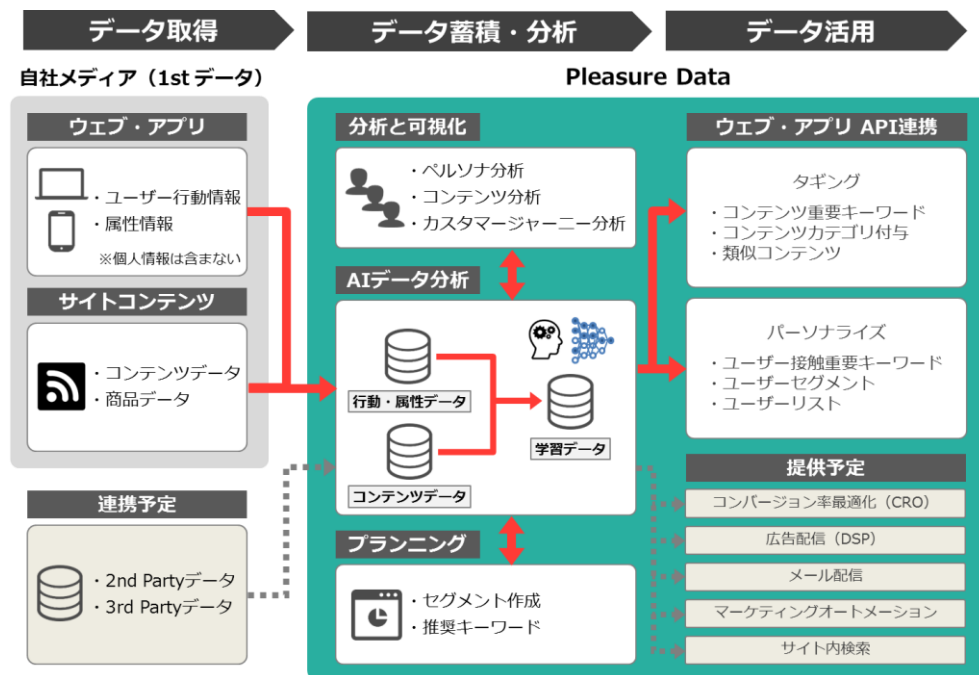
データ取得

データ蓄積・分析

データ活用

自社メディア（1st データ）

Pleasure Data

ウェブ・アプリ

・ユーザー行動情報
・属性情報
※個人情報は含まない

サイトコンテンツ

・コンテンツデータ
・商品データ

連携予定

・2nd Partyデータ
・3rd Partyデータ

分析と可視化

・ペルソナ分析
・コンテンツ分析
・カスタマージャーニー分析

AIデータ分析

行動・属性データ

コンテンツデータ

学習データ

プランニング

・セグメント作成
・推奨キーワード

ウェブ・アプリ API連携

タギング
・コンテンツ重要キーワード
・コンテンツカテゴリ付与
・類似コンテンツ

パーソナライズ
・ユーザー接触重要キーワード
・ユーザーセグメント
・ユーザーリスト

提供予定

コンバージョン率最適化（CRO）

広告配信（DSP）

メール配信

マーケティングオートメーション

サイト内検索